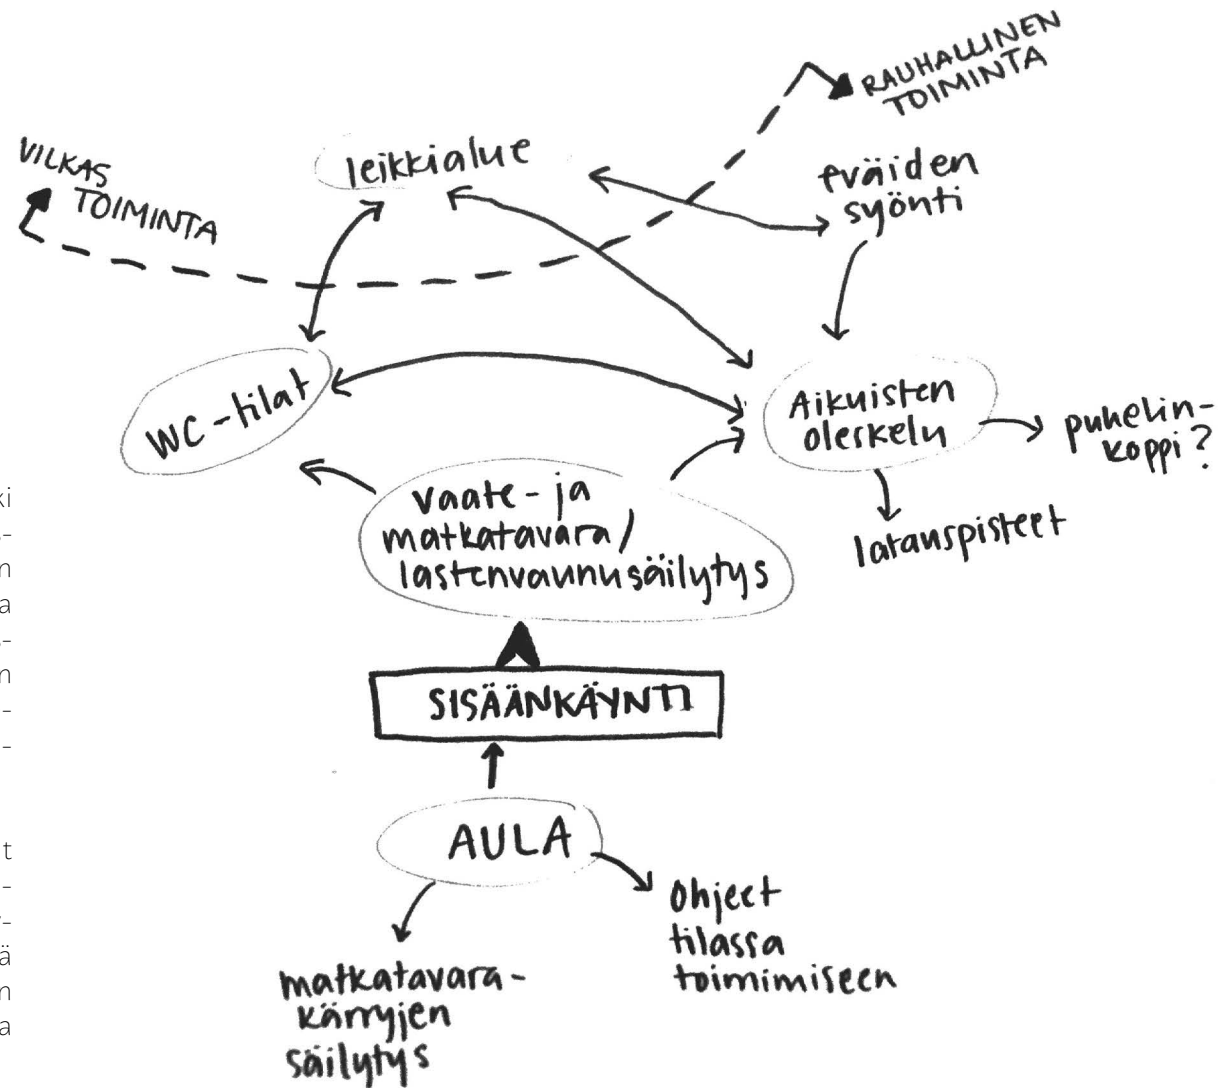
RAUHALLINEN TOIMINTA

VILKAS TOIMINTA

leikkialue

eväiden syönti

WC-tilat

Aikuisten oleskelu

puhelinkoppi?

latauspisteet

Vaate- ja matkatavara/ lastenvaunusäilytys

SISÄÄNKÄYNTI

AULA

Ohjeet tilassa toimimiseen

matkatavarakärryjen säilytys

ki
-
n
a
-
n
-
-

t
-
-
ä
n
a